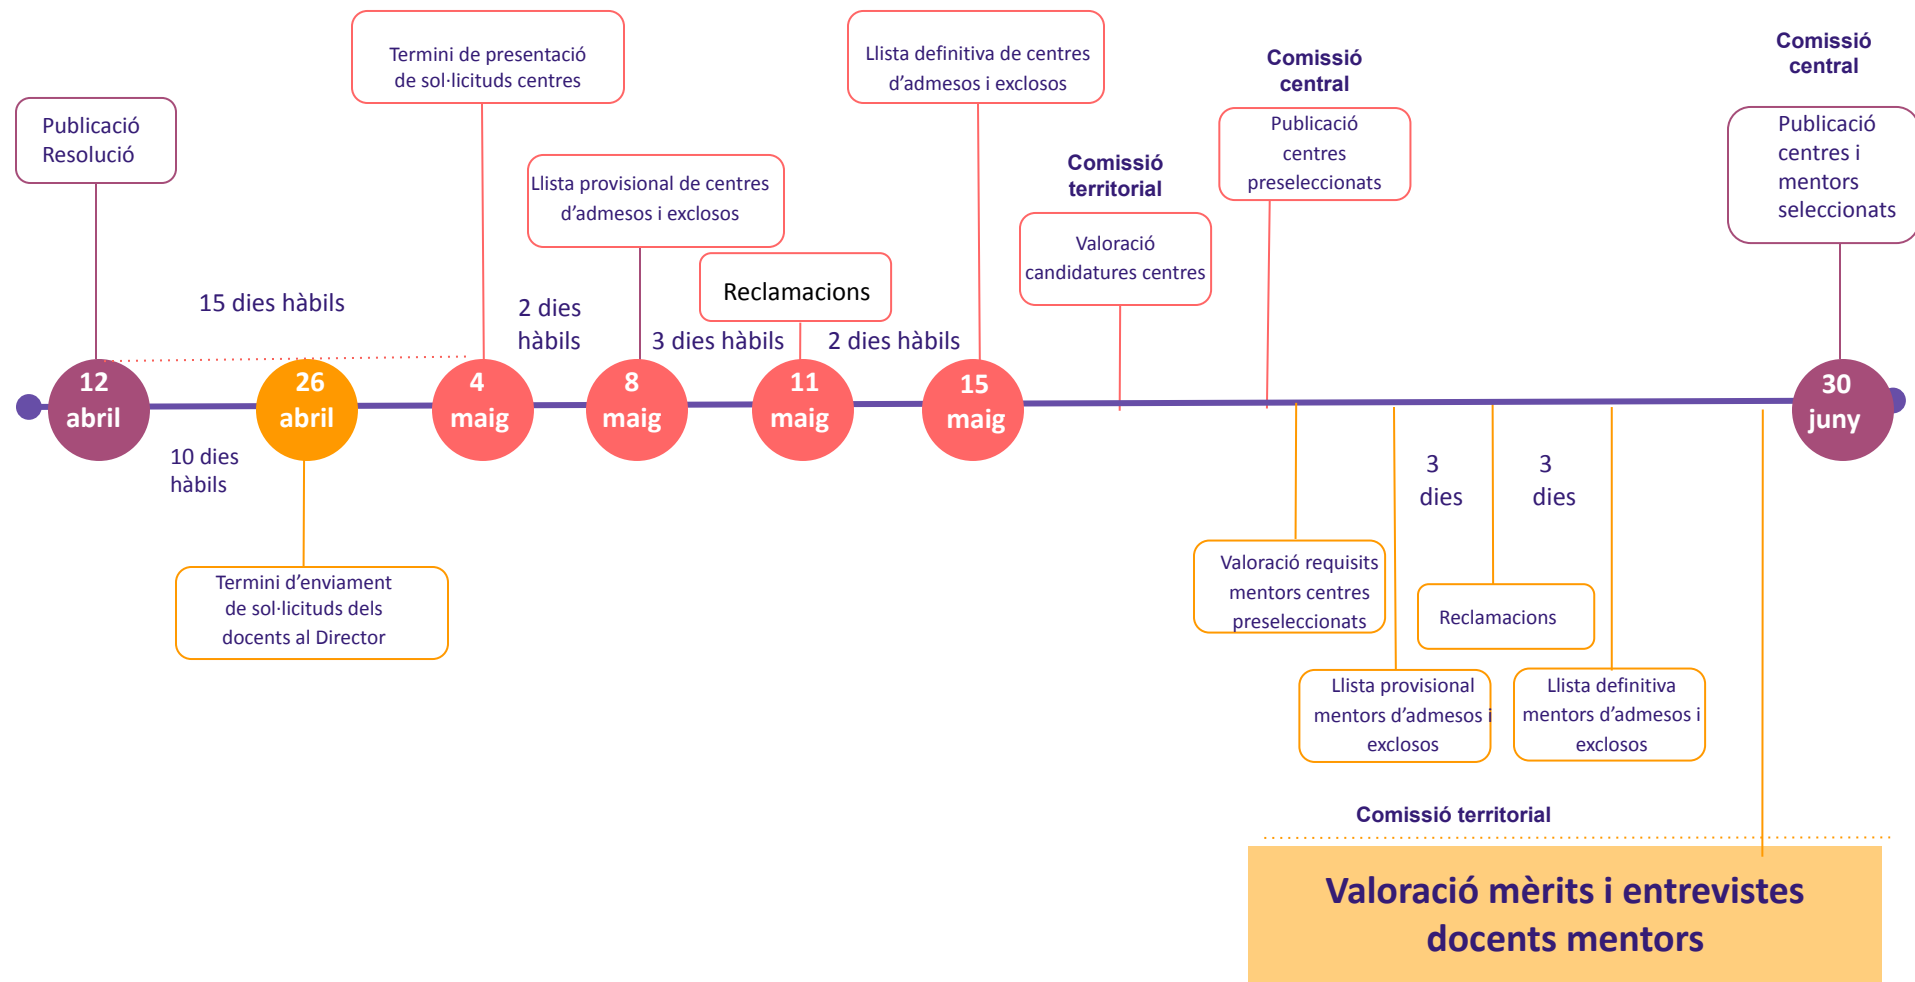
Publicació Resolució

Termini de presentació de sol·licituds centres

Llista provisional de centres d'admesos i exclosos

Reclamacions

Llista definitiva de centres d'admesos i exclosos

Comissió territorial

Valoració candidatures centres

Comissió central

Publicació centres preseleccionats

Comissió central

Publicació centres i mentors seleccionats

15 dies hàbils

2 dies hàbils

3 dies hàbils

2 dies hàbils

12 abril

26 abril

4 maig

8 maig

11 maig

15 maig

30 juny

10 dies hàbils

Termini d'enviament de sol·licituds dels docents al Director

3 dies

3 dies

Valoració requisits mentors centres preseleccionats

Reclamacions

Llista provisional mentors d'admesos i exclosos

Llista definitiva mentors d'admesos i exclosos

Comissió territorial

Valoració mèrits i entrevistes docents mentors